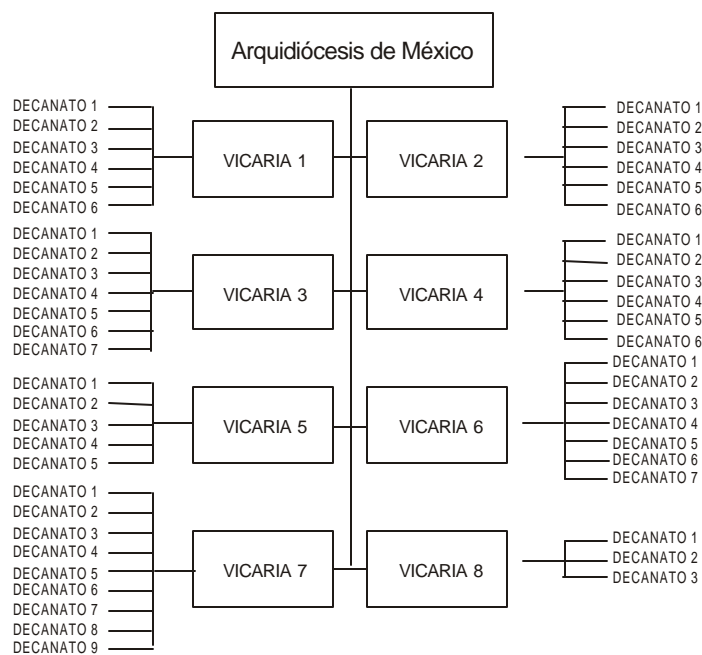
Arquidiócesis de México

DECANATO 1
DECANATO 2
DECANATO 3
DECANATO 4
DECANATO 5
DECANATO 6

VICARIA 1

VICARIA 2

DECANATO 1
DECANATO 2
DECANATO 3
DECANATO 4
DECANATO 5
DECANATO 6

DECANATO 1
DECANATO 2
DECANATO 3
DECANATO 4
DECANATO 5
DECANATO 6
DECANATO 7

VICARIA 3

VICARIA 4

DECANATO 1
DECANATO 2
DECANATO 3
DECANATO 4
DECANATO 5
DECANATO 6

DECANATO 1
DECANATO 2
DECANATO 3
DECANATO 4
DECANATO 5

VICARIA 5

VICARIA 6

DECANATO 1
DECANATO 2
DECANATO 3
DECANATO 4
DECANATO 5
DECANATO 6
DECANATO 7

DECANATO 1
DECANATO 2
DECANATO 3
DECANATO 4
DECANATO 5
DECANATO 6
DECANATO 7
DECANATO 8
DECANATO 9

VICARIA 7

VICARIA 8

DECANATO 1
DECANATO 2
DECANATO 3